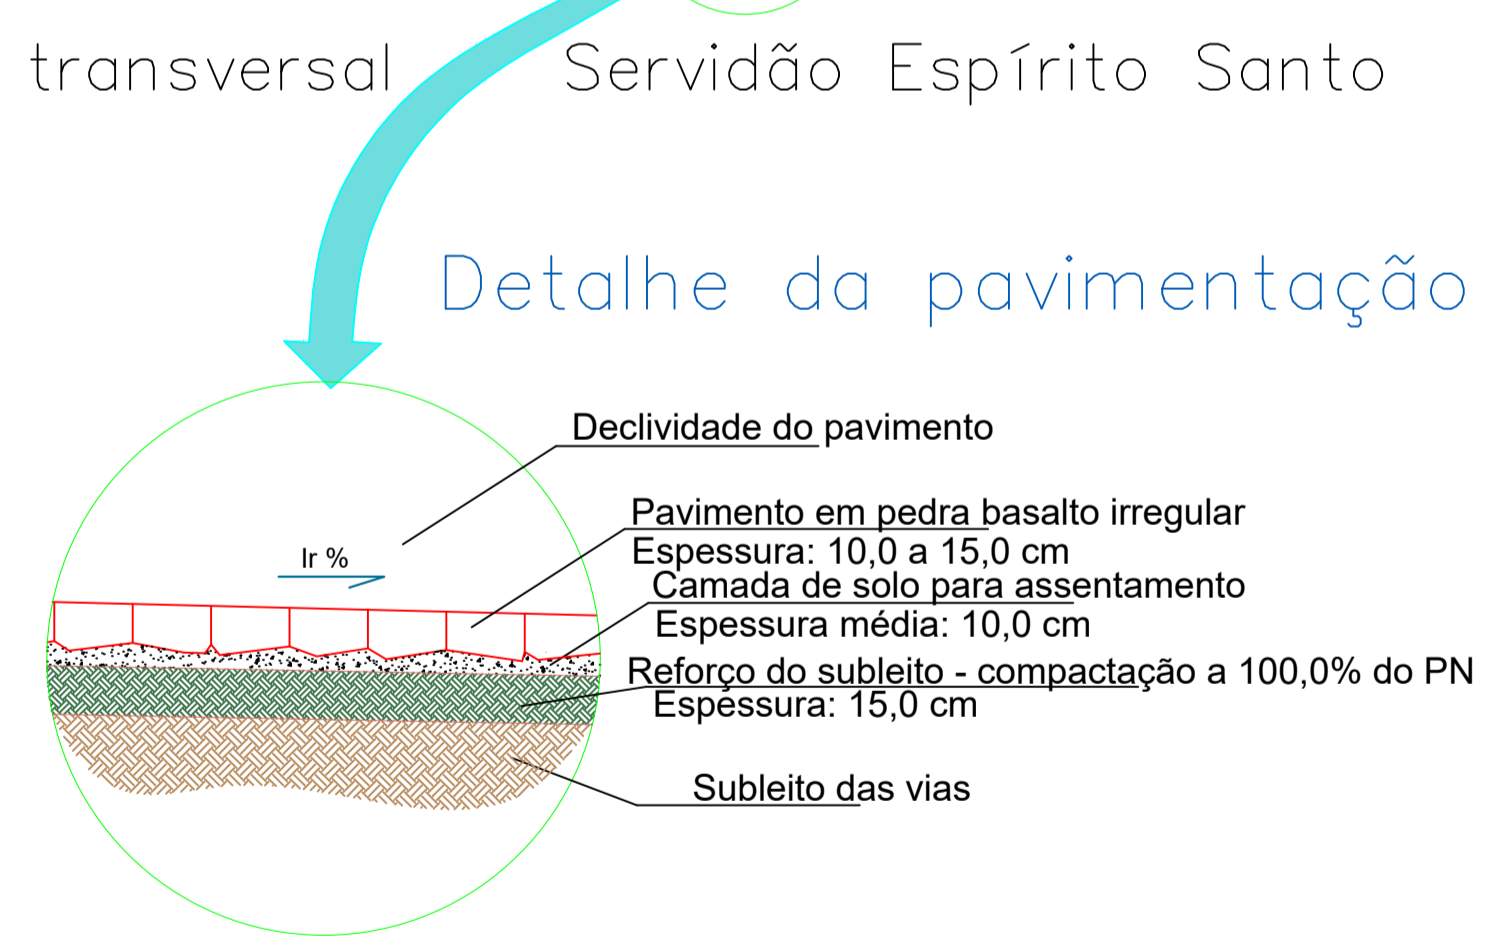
transversal Servidão Espírito Santo

Detalhe da pavimentação

Declividade do pavimento

Ir %

Pavimento em pedra basalto irregular
Espessura: 10,0 a 15,0 cm

Camada de solo para assentamento
Espessura média: 10,0 cm

Reforço do subleito - compactação a 100,0% do PN
Espessura: 15,0 cm

Subleito das vias